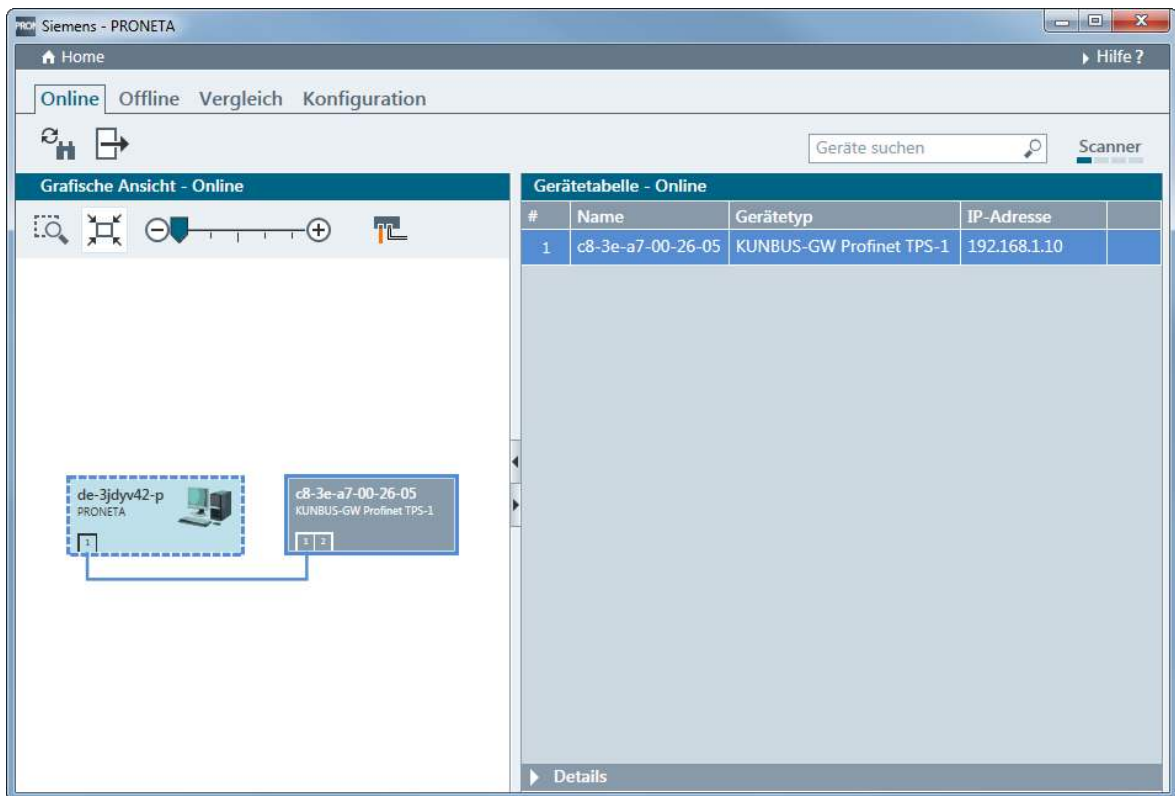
Siemens - PRONETA

Home

Hilfe ?

Online Offline Vergleich Konfiguration

Geräte suchen

Scanner

Grafische Ansicht - Online

de-3jdyv42-p
PRONETA
1

c8-3e-a7-00-26-05
KUNBUS-GW Profinet TPS-1
1 2

Gerätetabelle - Online

| # | Name | Gerätetyp | IP-Adresse |
|---|---|---|---|
| 1 | c8-3e-a7-00-26-05 | KUNBUS-GW Profinet TPS-1 | 192.168.1.10 |

Details